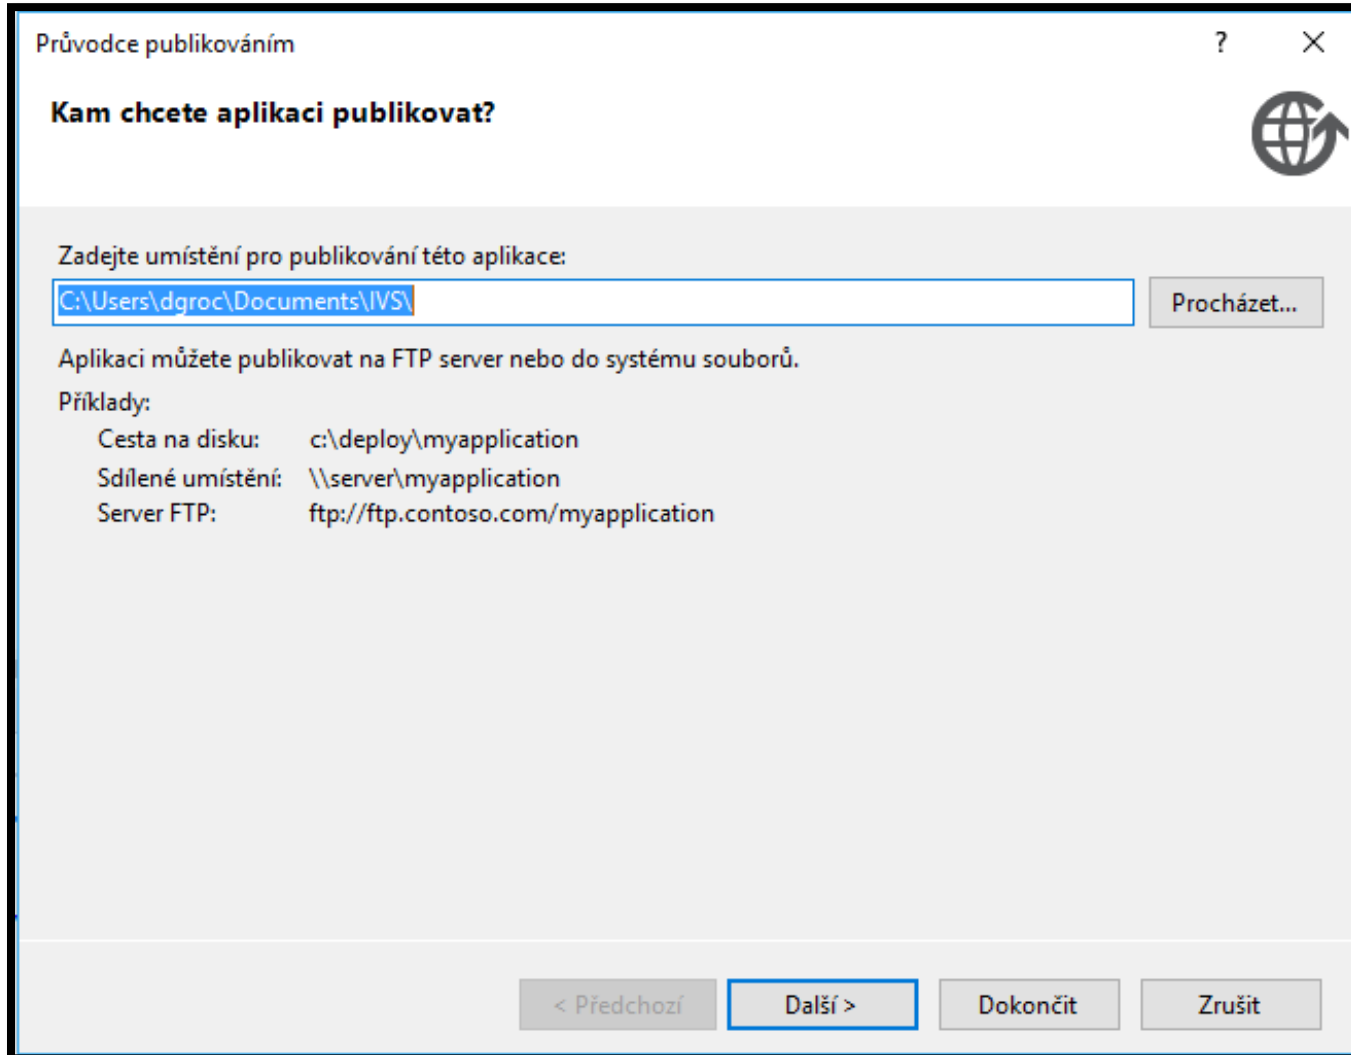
Průvodce publikováním

?

Kam chcete aplikaci publikovat?

Zadejte umístění pro publikování této aplikace:

C:\Users\dgroc\Documents\IVS\

Procházet...

Aplikaci můžete publikovat na FTP server nebo do systému souborů.

Příklady:

| | |
|---|---|
| Cesta na disku: | c:\deploy\myapplication |
| Sdílené umístění: | \\server\myapplication |
| Server FTP: | ftp://ftp.contoso.com/myapplication |

< Předchozí

Další >

Dokončit

Zrušit